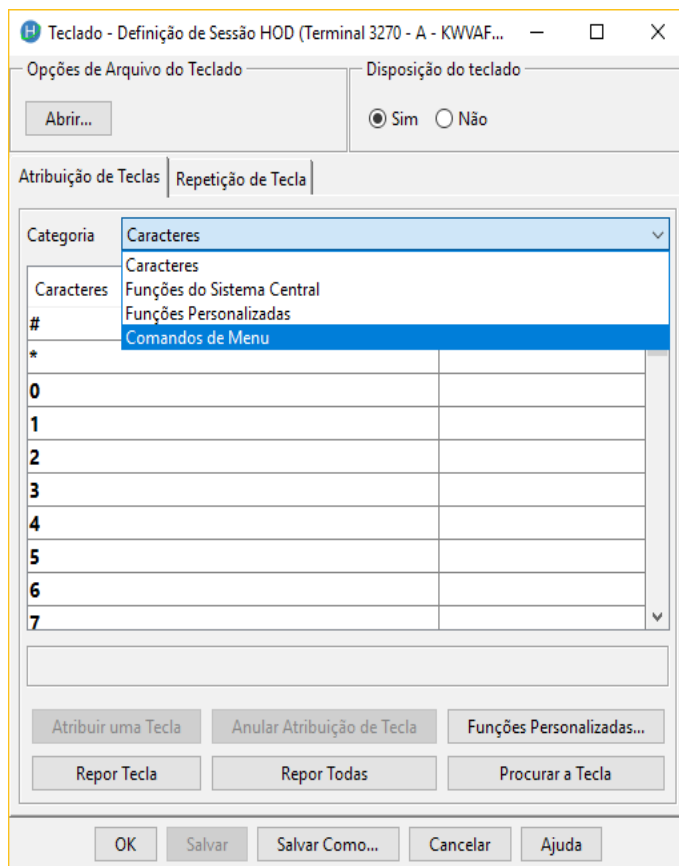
Teclado - Definição de Sessão HOD (Terminal 3270 - A - KWVAF...

Opções de Arquivo do Teclado

Abrir...

Disposição do teclado

Sim Não

Atribuição de Teclas | Repetição de Tecla

Categoria Caracteres

Caracteres
Funções do Sistema Central
Funções Personalizadas
Comandos de Menu

Caracteres

#
*
0
1
2
3
4
5
6
7

Atribuir uma Tecla | Anular Atribuição de Tecla | Funções Personalizadas...

Repor Tecla | Repor Todas | Procurar a Tecla

OK | Salvar | Salvar Como... | Cancelar | Ajuda